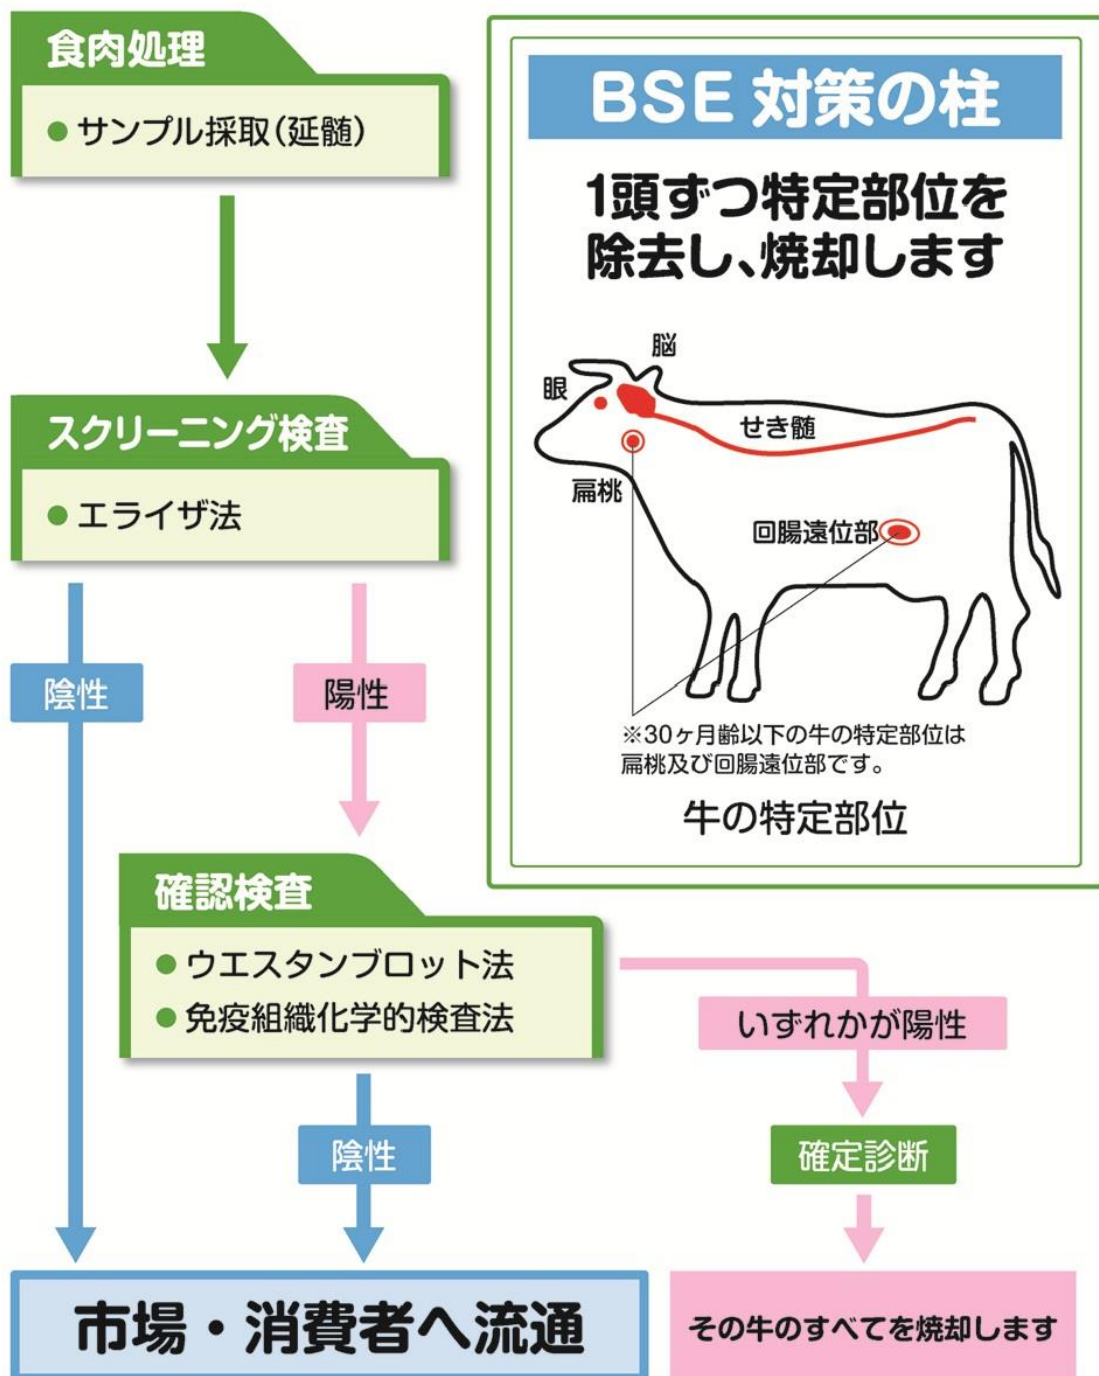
食肉処理

● サンプル採取(延髄)

スクリーニング検査

● エライザ法

陰性

陽性

確認検査

● ウエスタンブロット法
● 免疫組織化学的検査法

いずれかが陽性

陰性

確定診断

市場・消費者へ流通

その牛のすべてを焼却します

BSE 対策の柱

1頭ずつ特定部位を除去し、焼却します

脳

眼

せき髄

扁桃

回腸遠位部

※30ヶ月齢以下の牛の特定部位は扁桃及び回腸遠位部です。

牛の特定部位